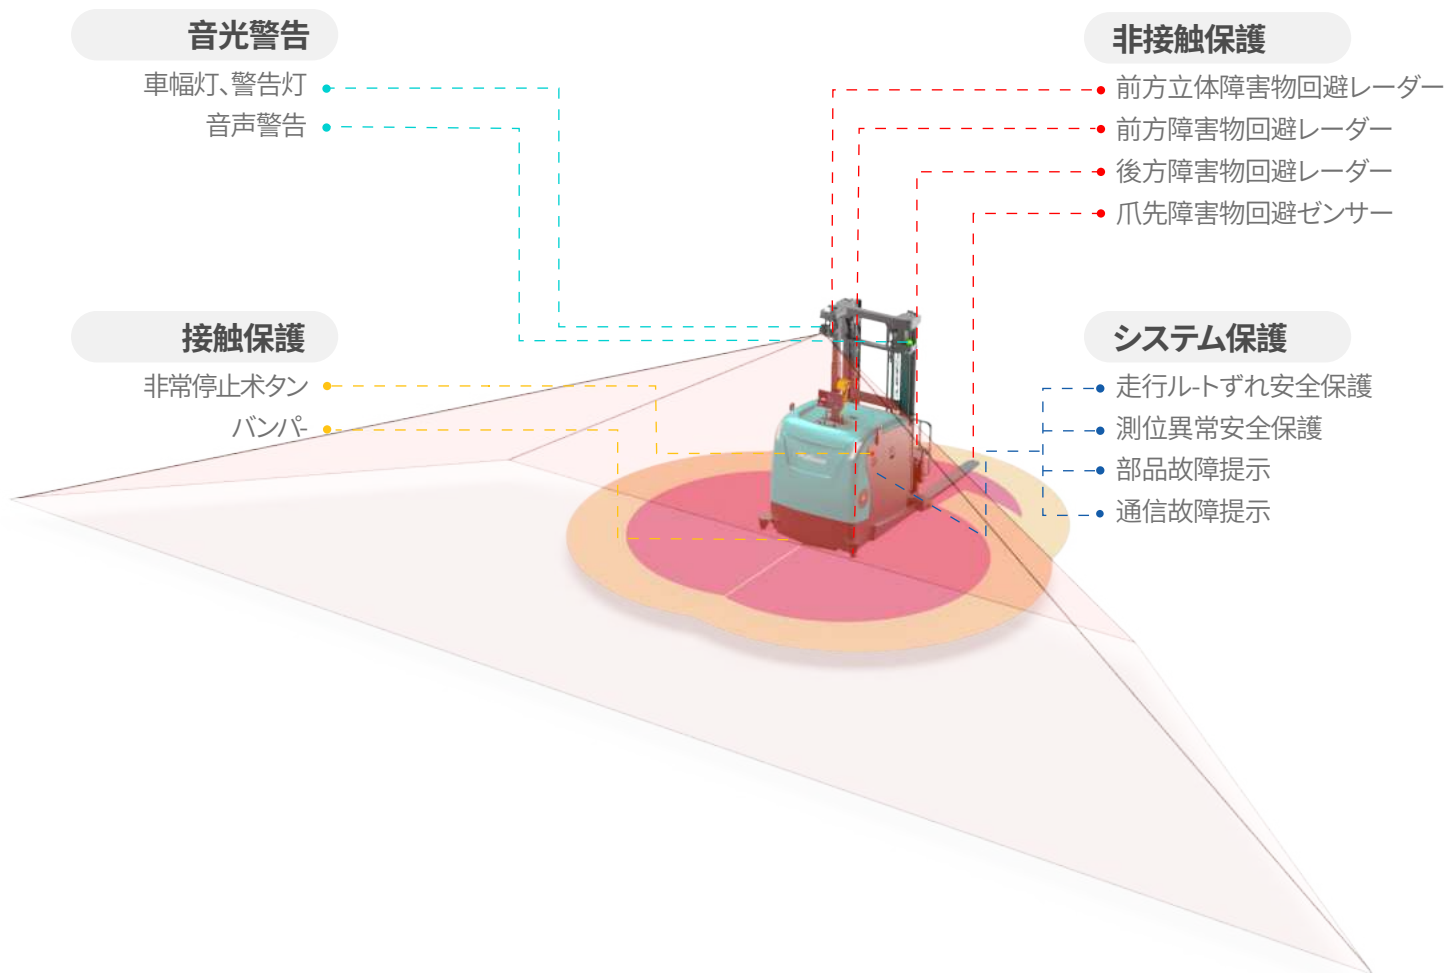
音光警告

車幅灯、警告灯

音声警告

非接触保護

前方立体障害物回避レーダー

前方障害物回避レーダー

後方障害物回避レーダー

爪先障害物回避センサー

接触保護

非常停止ボタン

バンパー

システム保護

走行ルートずれ安全保護

測位異常安全保護

部品故障提示

通信故障提示